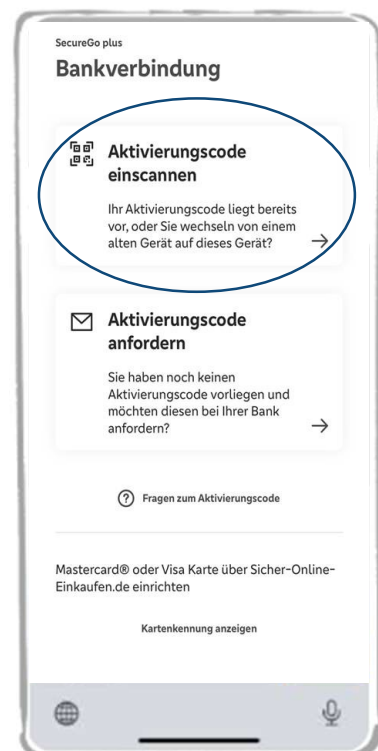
SecureGo plus

Bankverbindung

Aktivierungscode einscannen

Ihr Aktivierungscode liegt bereits vor, oder Sie wechseln von einem alten Gerät auf dieses Gerät?

→

Aktivierungscode anfordern

Sie haben noch keinen Aktivierungscode vorliegen und möchten diesen bei Ihrer Bank anfordern?

→

Fragen zum Aktivierungscode

Mastercard® oder Visa Karte über Sicher-Online-Einkaufen.de einrichten

Kartenkennung anzeigen